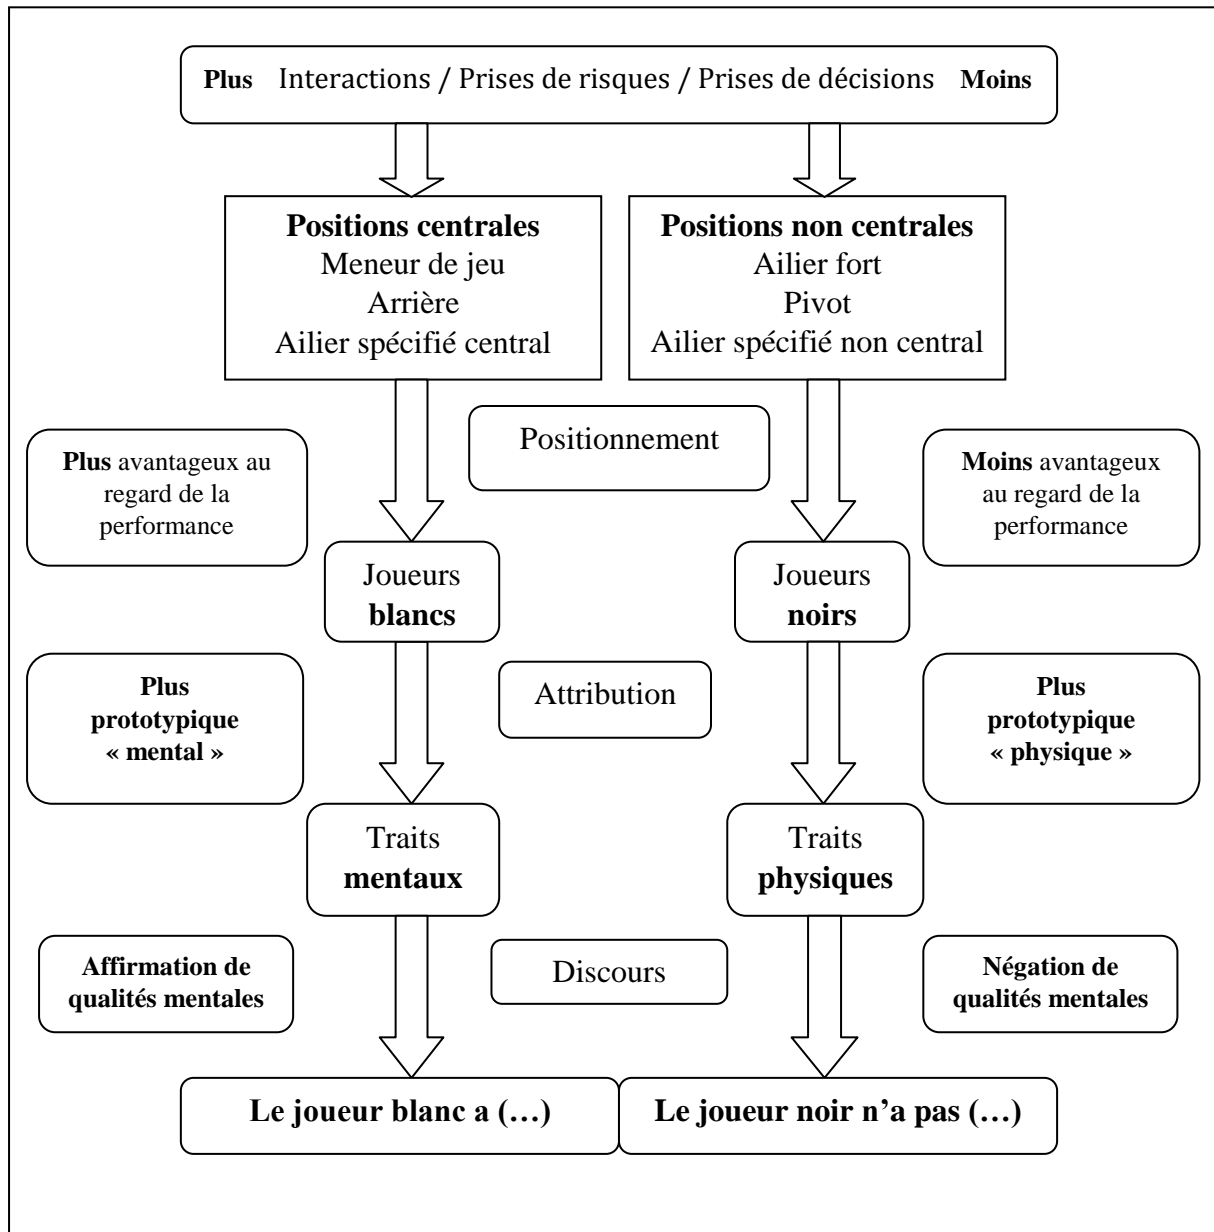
**Plus** Interactions / Prises de risques / Prises de décisions **Moins**

**Positions centrales**
Meneur de jeu
Arrière
Ailier spécifié central

**Positions non centrales**
Ailier fort
Pivot
Ailier spécifié non central

Positionnement

**Plus** avantageux au regard de la performance

**Moins** avantageux au regard de la performance

Joueurs **blancs**

Joueurs **noirs**

Attribution

**Plus prototypique « mental »**

**Plus prototypique « physique »**

Traits **mentaux**

Traits **physiques**

Discours

**Affirmation de qualités mentales**

**Négation de qualités mentales**

**Le joueur blanc a (…)**

**Le joueur noir n'a pas (…)**